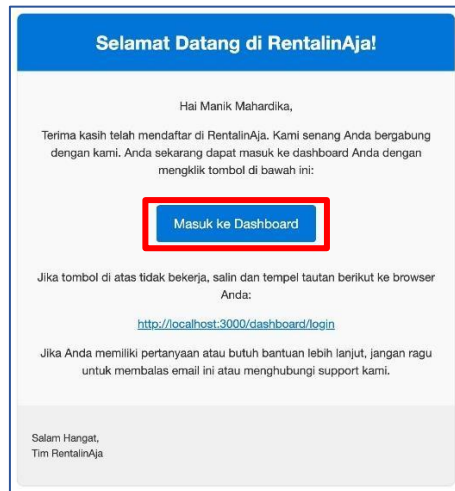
Selamat Datang di RentalinAja!

Hai Manik Mahardika,

Terima kasih telah mendaftar di RentalinAja. Kami senang Anda bergabung dengan kami. Anda sekarang dapat masuk ke dashboard Anda dengan mengklik tombol di bawah ini:

Masuk ke Dashboard

Jika tombol di atas tidak bekerja, salin dan tempel tautan berikut ke browser Anda:

http://localhost:3000/dashboard/login

Jika Anda memiliki pertanyaan atau butuh bantuan lebih lanjut, jangan ragu untuk membalas email ini atau menghubungi support kami.

Salam Hangat,
Tim RentalinAja